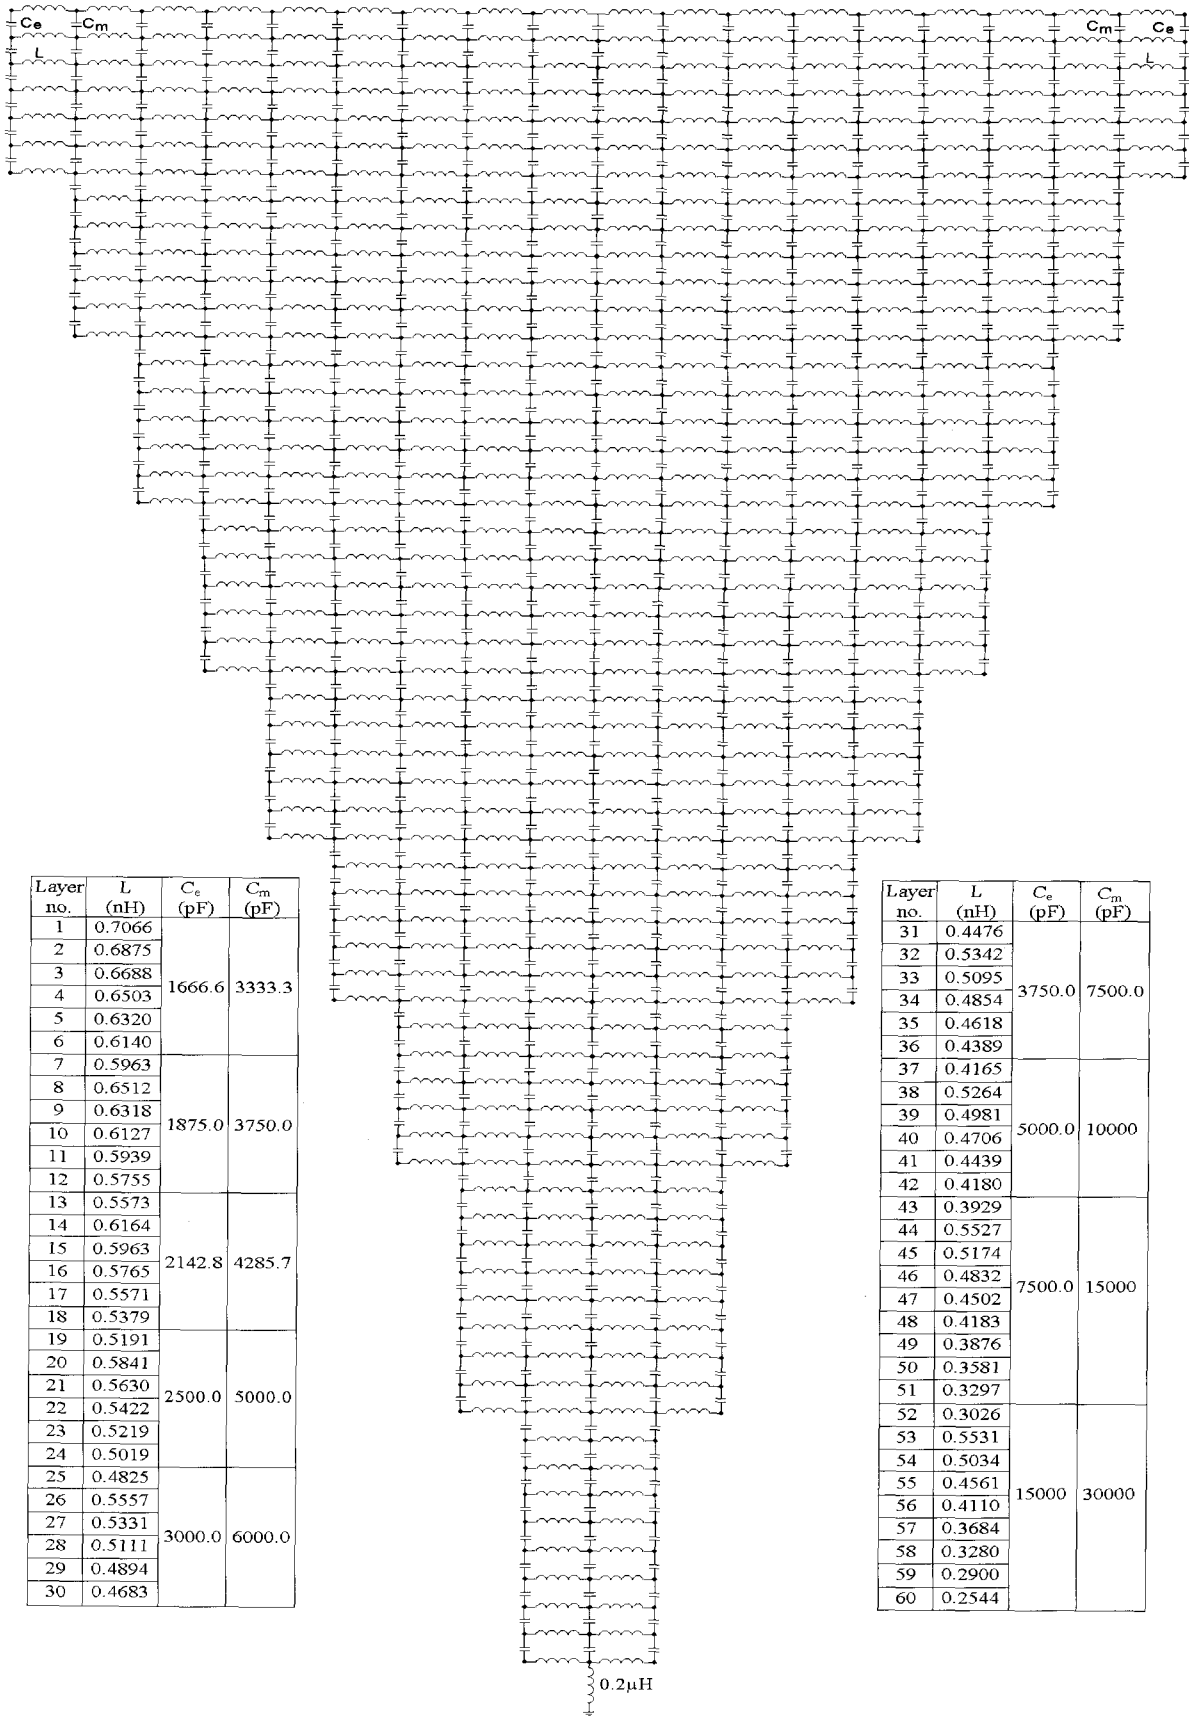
Ce Cm L Cm Ce L

| Layer no. | L (nH) | $C_e$ (pF) | $C_m$ (pF) |
|---|---|---|---|
| 1 | 0.7066 | 1666.6 | 3333.3 |
| 2 | 0.6875 | | |
| 3 | 0.6688 | | |
| 4 | 0.6503 | | |
| 5 | 0.6320 | | |
| 6 | 0.6140 | | |
| 7 | 0.5963 | 1875.0 | 3750.0 |
| 8 | 0.6512 | | |
| 9 | 0.6318 | | |
| 10 | 0.6127 | | |
| 11 | 0.5939 | | |
| 12 | 0.5755 | | |
| 13 | 0.5573 | 2142.8 | 4285.7 |
| 14 | 0.6164 | | |
| 15 | 0.5963 | | |
| 16 | 0.5765 | | |
| 17 | 0.5571 | | |
| 18 | 0.5379 | | |
| 19 | 0.5191 | 2500.0 | 5000.0 |
| 20 | 0.5841 | | |
| 21 | 0.5630 | | |
| 22 | 0.5422 | | |
| 23 | 0.5219 | | |
| 24 | 0.5019 | | |
| 25 | 0.4825 | 3000.0 | 6000.0 |
| 26 | 0.5557 | | |
| 27 | 0.5331 | | |
| 28 | 0.5111 | | |
| 29 | 0.4894 | | |
| 30 | 0.4683 | | |

| Layer no. | L (nH) | $C_e$ (pF) | $C_m$ (pF) |
|---|---|---|---|
| 31 | 0.4476 | 3750.0 | 7500.0 |
| 32 | 0.5342 | | |
| 33 | 0.5095 | | |
| 34 | 0.4854 | | |
| 35 | 0.4618 | | |
| 36 | 0.4389 | | |
| 37 | 0.4165 | 5000.0 | 10000 |
| 38 | 0.5264 | | |
| 39 | 0.4981 | | |
| 40 | 0.4706 | | |
| 41 | 0.4439 | | |
| 42 | 0.4180 | | |
| 43 | 0.3929 | 7500.0 | 15000 |
| 44 | 0.5527 | | |
| 45 | 0.5174 | | |
| 46 | 0.4832 | | |
| 47 | 0.4502 | | |
| 48 | 0.4183 | | |
| 49 | 0.3876 | | |
| 50 | 0.3581 | | |
| 51 | 0.3297 | | |
| 52 | 0.3026 | 15000 | 30000 |
| 53 | 0.5531 | | |
| 54 | 0.5034 | | |
| 55 | 0.4561 | | |
| 56 | 0.4110 | | |
| 57 | 0.3684 | | |
| 58 | 0.3280 | | |
| 59 | 0.2900 | | |
| 60 | 0.2544 | | |

0.2μH